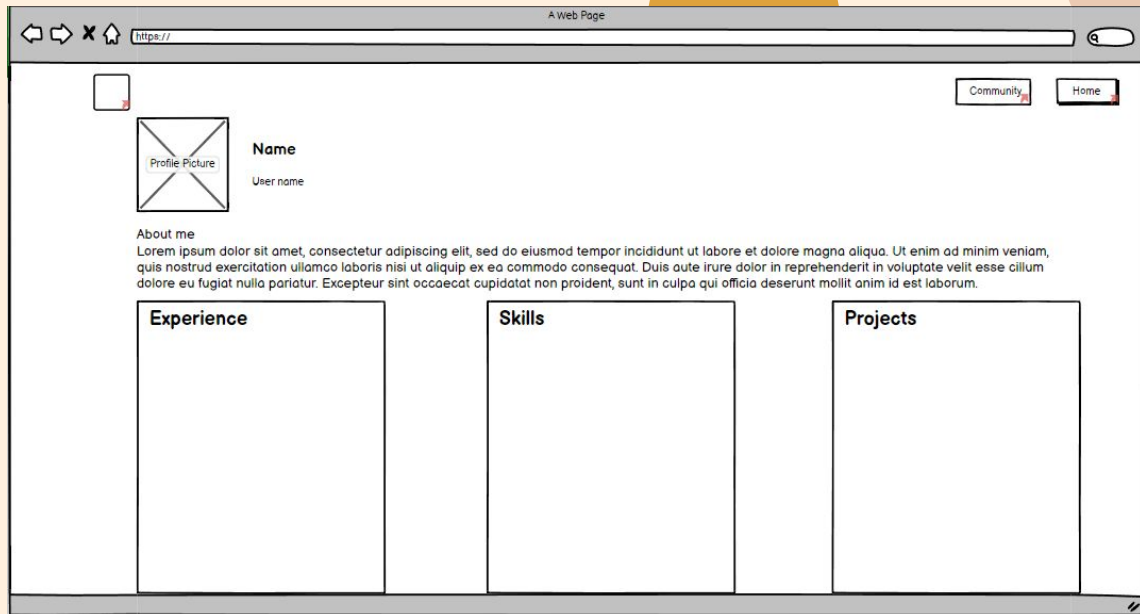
A Web Page

https://

Community

Home

Profile Picture

Name

User name

About me
Lorem ipsum dolor sit amet, consectetur adipiscing elit, sed do eiusmod tempor incididunt ut labore et dolore magna aliqua. Ut enim ad minim veniam, quis nostrud exercitation ullamco laboris nisi ut aliquip ex ea commodo consequat. Duis aute irure dolor in reprehenderit in voluptate velit esse cillum dolore eu fugiat nulla pariatur. Excepteur sint occaecat cupidatat non proident, sunt in culpa qui officia deserunt mollit anim id est laborum.

Experience

Skills

Projects